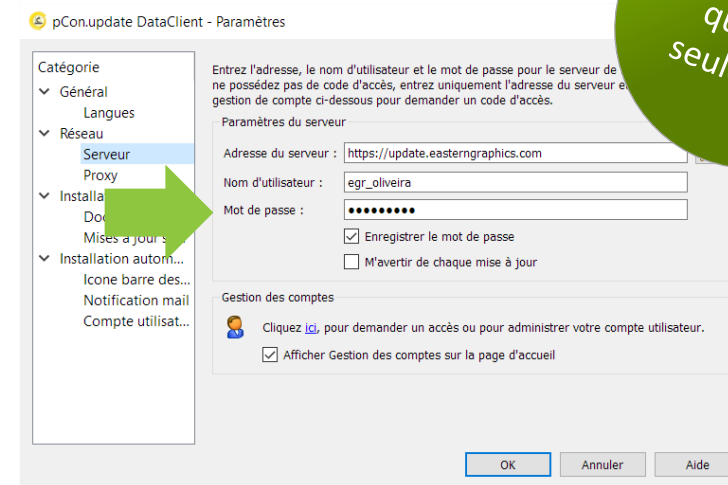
pCon.update DataClient - Paramètres

qu
seul

Catégorie
Général
Langues
Réseau
Serveur
Proxy
Installa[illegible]
Doc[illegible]
Mises à jour s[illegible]
Installation autom...
Icone barre des...
Notification mail
Compte utilisat...

Entrez l'adresse, le nom d'utilisateur et le mot de passe pour le serveur de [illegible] ne possédez pas de code d'accès, entrez uniquement l'adresse du serveur e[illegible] gestion de compte ci-dessous pour demander un code d'accès.

Paramètres du serveur
Adresse du serveur : https://update.easterngraphics.com
Nom d'utilisateur : egr_oliveira
Mot de passe : ●●●●●●●●●
Enregistrer le mot de passe
M'avertir de chaque mise à jour

Gestion des comptes
Cliquez ici, pour demander un accès ou pour administrer votre compte utilisateur.
Afficher Gestion des comptes sur la page d'accueil

OK Annuler Aide